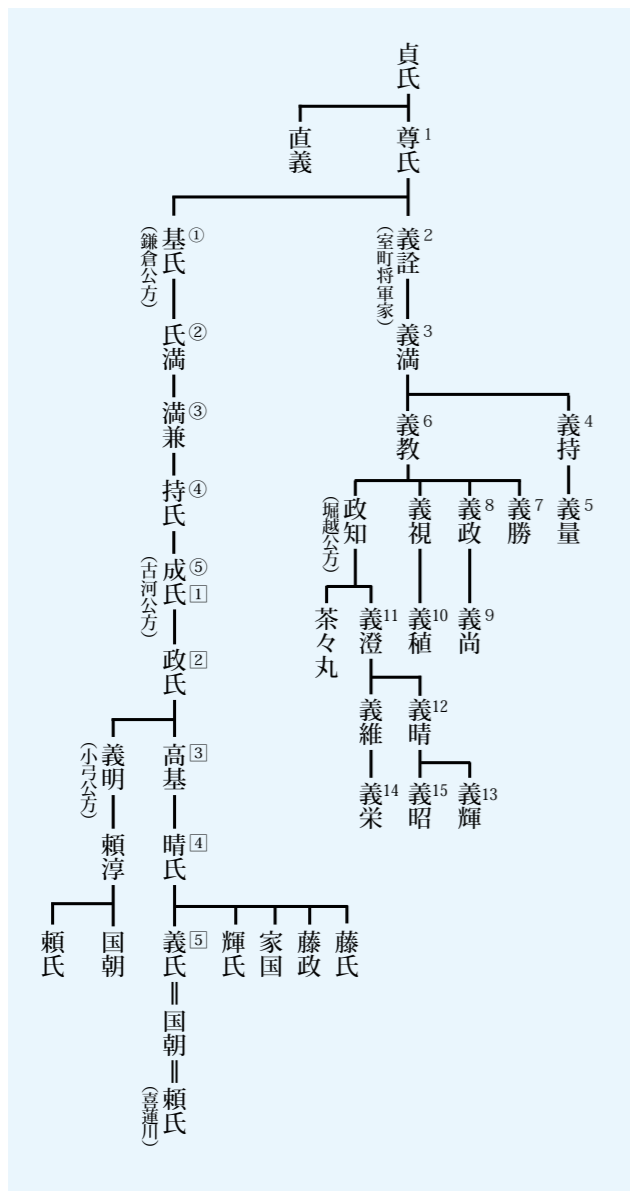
貞氏

直義

尊氏 1

(鎌倉公方)
基氏 ①

(室町将軍家)
義詮 2

氏満 ②

義満 3

満兼 ③

義教 6

義持 4

持氏 ④

(堀越公方)
政知

義視

義政 8

義勝 7

義量 5

(古河公方)
成氏 ⑤ 1

茶々丸

義澄 11

義稙 10

義尚 9

政氏 2

義維

義晴 12

(小弓公方)
義明

高基 3

義栄 14

義昭 15

義輝 13

頼淳

晴氏 4

頼氏

国朝

義氏 5

輝氏

家国

藤政

藤氏

国朝

(喜連川)
頼氏